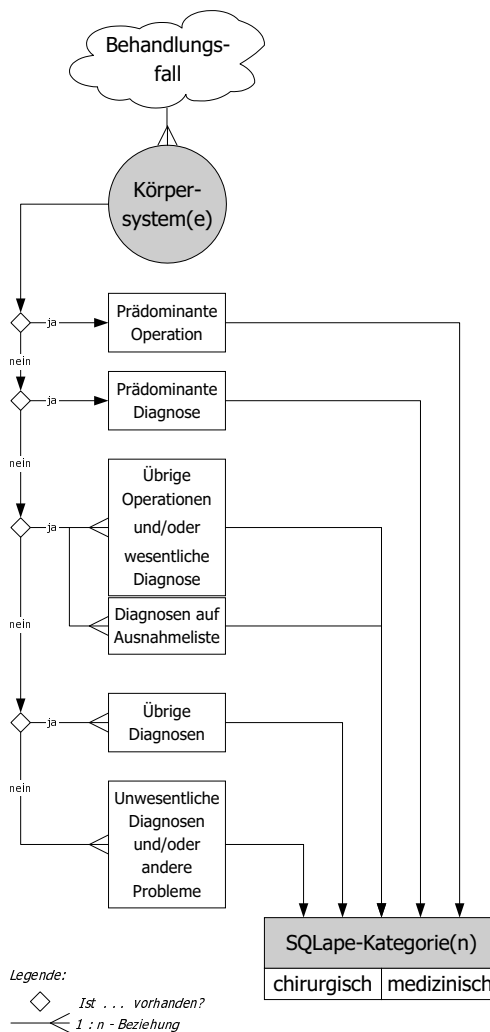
Behandlungsfall

Körpersystem(e)

ja
Prädominante Operation

nein
ja
Prädominante Diagnose

nein
ja
Übrige Operationen und/oder wesentliche Diagnose

Diagnosen auf Ausnahmeliste

nein
ja
Übrige Diagnosen

nein
Unwesentliche Diagnosen und/oder andere Probleme

SQLape-Kategorie(n)
chirurgisch | medizinisch

Legende:
Ist . . . vorhanden?
1 : n - Beziehung